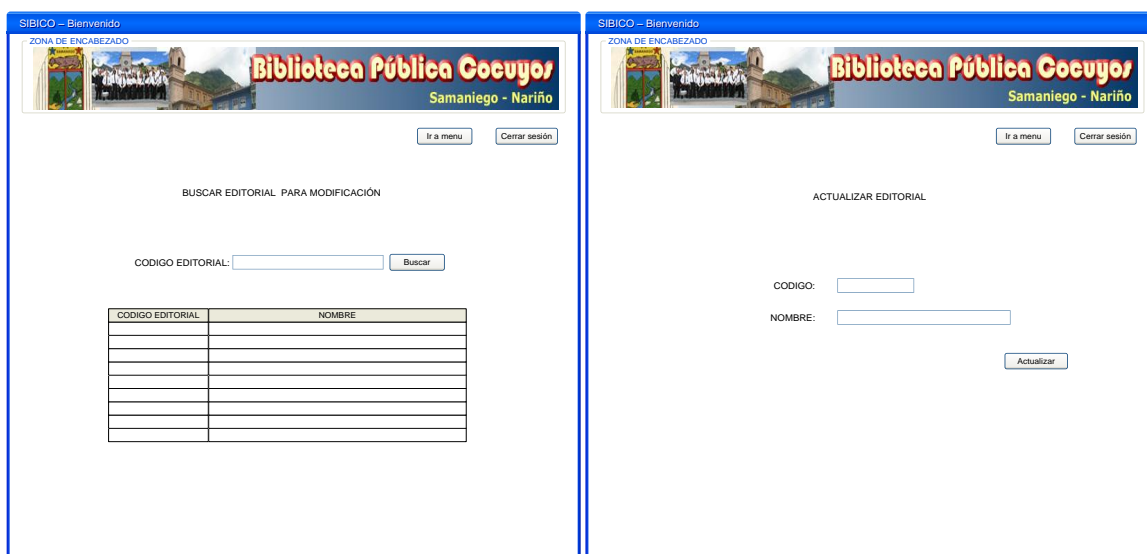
SIBICO – Bienvenido

ZONA DE ENCABEZADO

Biblioteca Pública Cocuyos
Samaniego - Nariño

Ir a menu

Cerrar sesión

BUSCAR EDITORIAL PARA MODIFICACIÓN

CODIGO EDITORIAL:

Buscar

| CODIGO EDITORIAL | NOMBRE |
|---|---|
| | |
| | |
| | |
| | |
| | |
| | |
| | |
| | |
| | |

SIBICO – Bienvenido

ZONA DE ENCABEZADO

Biblioteca Pública Cocuyos
Samaniego - Nariño

Ir a menu

Cerrar sesión

ACTUALIZAR EDITORIAL

CODIGO:

NOMBRE:

Actualizar